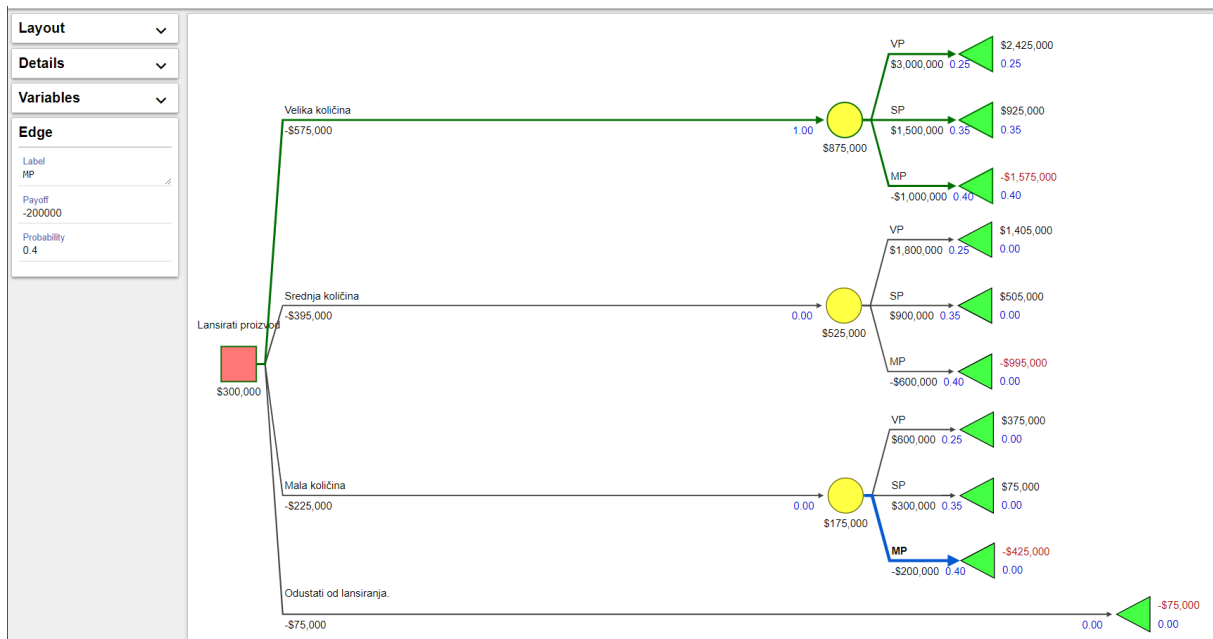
Layout

Details

Variables

Edge

Label
MP

Payoff
-200000

Probability
0.4

Lansirati proizvod
$300,000

Velika količina
-$575,000
1.00
$875,000

VP
$3,000,000 0.25
$2,425,000
0.25

SP
$1,500,000 0.35
$925,000
0.35

MP
-$1,000,000 0.40
-$1,575,000
0.40

Srednja količina
-$395,000
0.00
$525,000

VP
$1,800,000 0.25
$1,405,000
0.00

SP
$900,000 0.35
$505,000
0.00

MP
-$600,000 0.40
-$995,000
0.00

Mala količina
-$225,000
0.00
$175,000

VP
$600,000 0.25
$375,000
0.00

SP
$300,000 0.35
$75,000
0.00

MP
-$200,000 0.40
-$425,000
0.00

Odustati od lansiranja.
-$75,000
0.00
-$75,000
0.00